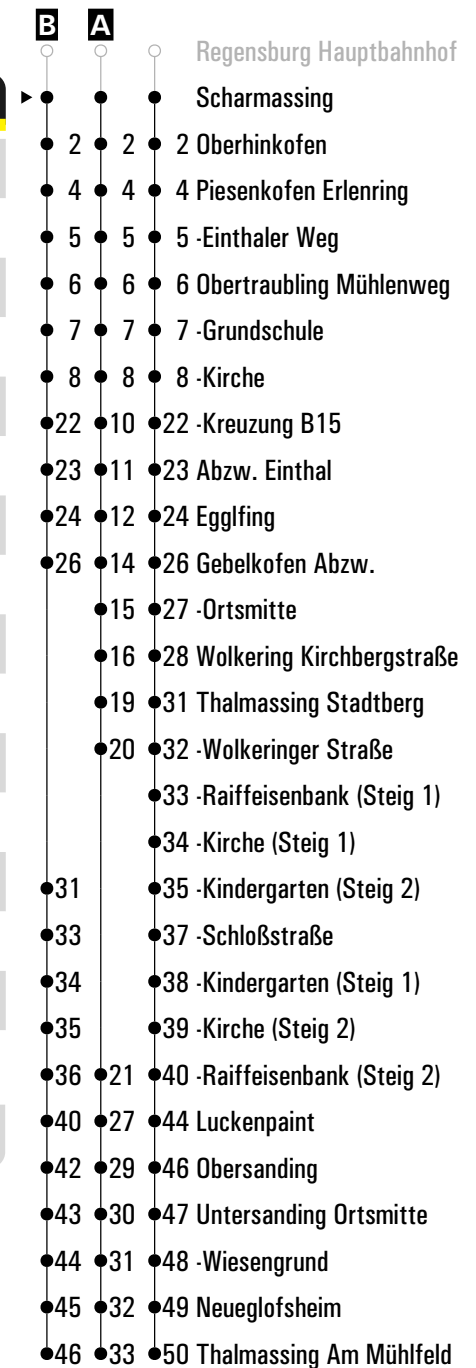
| B | A | | |
|---|---|---|---|
| | | | Regensburg Hauptbahnhof |
| | | | Scharmassing |
| 2 | 2 | 2 | Oberhinkofen |
| 4 | 4 | 4 | Piesenkofen Erlenring |
| 5 | 5 | 5 | -Einthaler Weg |
| 6 | 6 | 6 | Obertraubling Mühlenweg |
| 7 | 7 | 7 | -Grundschule |
| 8 | 8 | 8 | -Kirche |
| 22 | 10 | 22 | -Kreuzung B15 |
| 23 | 11 | 23 | Abzw. Einthal |
| 24 | 12 | 24 | Egglfing |
| 26 | 14 | 26 | Gebelkofen Abzw. |
| | 15 | 27 | -Ortsmitte |
| | 16 | 28 | Wolkering Kirchbergstraße |
| | 19 | 31 | Thalmassing Stadtberg |
| | 20 | 32 | -Wolkeringer Straße |
| | | 33 | -Raiffeisenbank (Steig 1) |
| | | 34 | -Kirche (Steig 1) |
| 31 | | 35 | -Kindergarten (Steig 2) |
| 33 | | 37 | -Schloßstraße |
| 34 | | 38 | -Kindergarten (Steig 1) |
| 35 | | 39 | -Kirche (Steig 2) |
| 36 | 21 | 40 | -Raiffeisenbank (Steig 2) |
| 40 | 27 | 44 | Luckenpaint |
| 42 | 29 | 46 | Obersanding |
| 43 | 30 | 47 | Untersanding Ortsmitte |
| 44 | 31 | 48 | -Wiesengrund |
| 45 | 32 | 49 | Neueglofsheim |
| 46 | 33 | 50 | Thalmassing Am Mühlfeld |